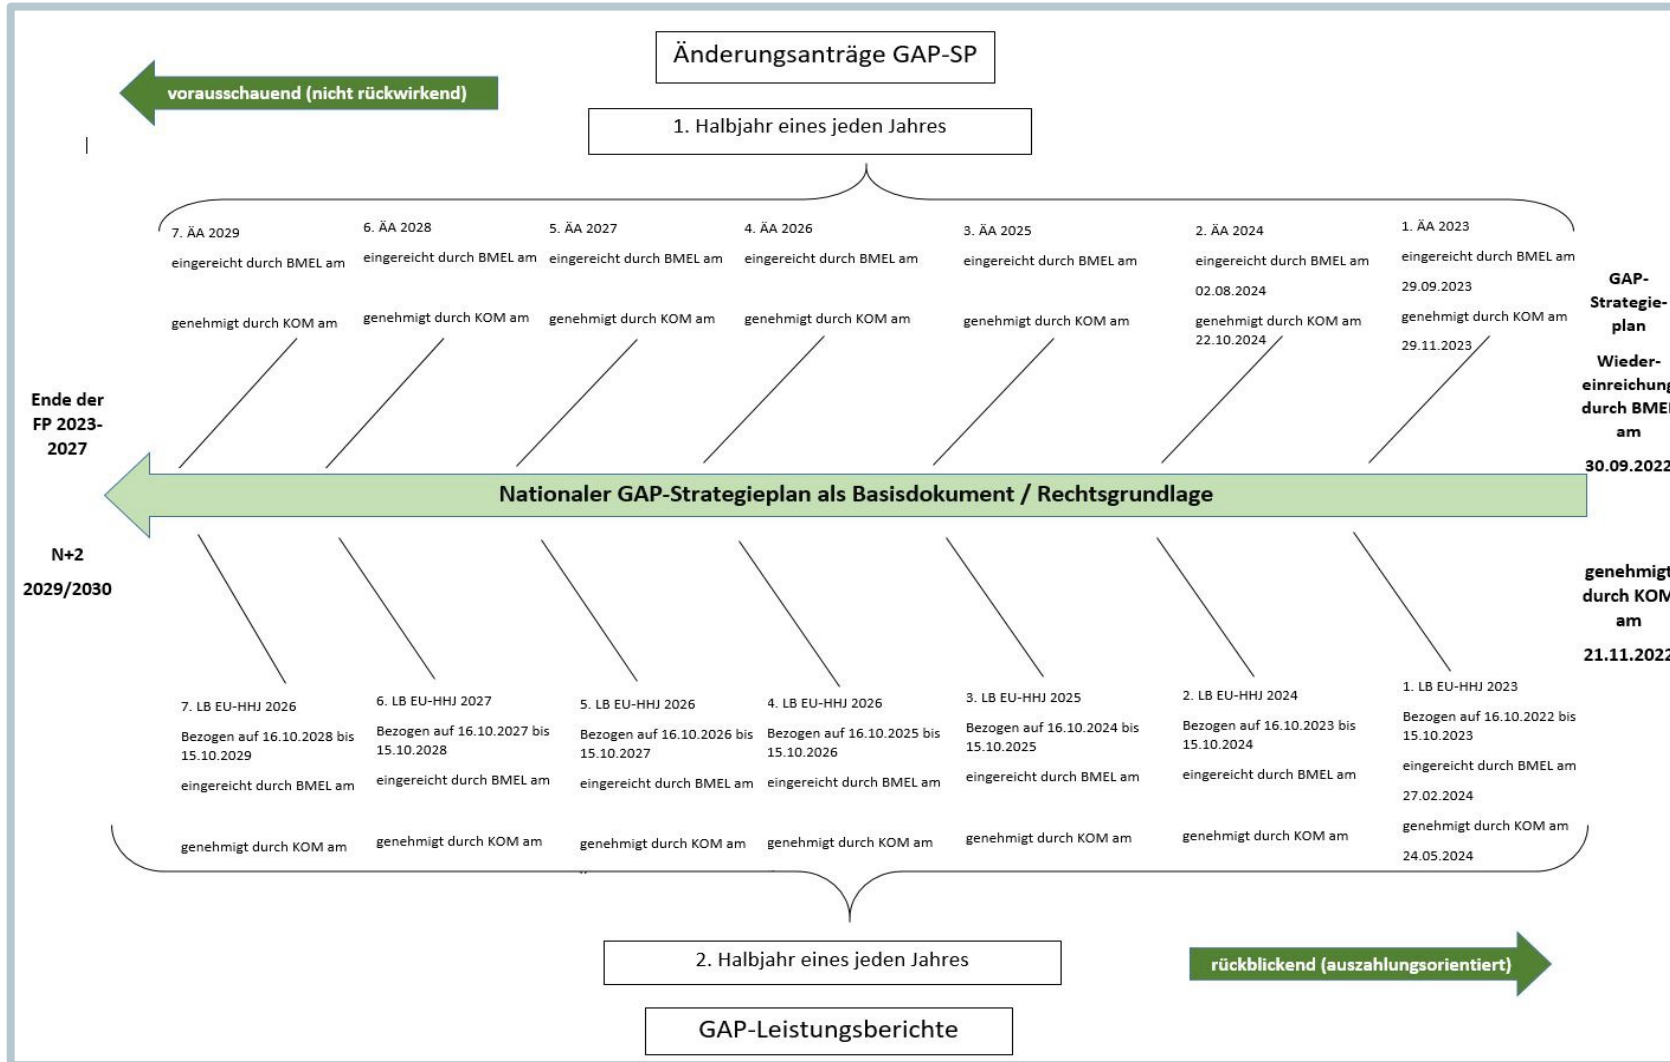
Änderungsanträge GAP-SP

vorausschauend (nicht rückwirkend)

1. Halbjahr eines jeden Jahres

7. ÄA 2029
eingereicht durch BMEL am
genehmigt durch KOM am

6. ÄA 2028
eingereicht durch BMEL am
genehmigt durch KOM am

5. ÄA 2027
eingereicht durch BMEL am
genehmigt durch KOM am

4. ÄA 2026
eingereicht durch BMEL am
genehmigt durch KOM am

3. ÄA 2025
eingereicht durch BMEL am
genehmigt durch KOM am

2. ÄA 2024
eingereicht durch BMEL am
02.08.2024
genehmigt durch KOM am
22.10.2024

1. ÄA 2023
eingereicht durch BMEL am
29.09.2023
genehmigt durch KOM am
29.11.2023

GAP-Strategieplan
Wiedereinreichung durch BME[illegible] am
30.09.202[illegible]

Ende der FP 2023-2027

Nationaler GAP-Strategieplan als Basisdokument / Rechtsgrundlage

N+2
2029/2030

genehmig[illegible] durch KO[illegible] am
21.11.202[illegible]

7. LB EU-HHJ 2026
Bezogen auf 16.10.2028 bis 15.10.2029
eingereicht durch BMEL am
genehmigt durch KOM am

6. LB EU-HHJ 2027
Bezogen auf 16.10.2027 bis 15.10.2028
eingereicht durch BMEL am
genehmigt durch KOM am

5. LB EU-HHJ 2026
Bezogen auf 16.10.2026 bis 15.10.2027
eingereicht durch BMEL am
genehmigt durch KOM am

4. LB EU-HHJ 2026
Bezogen auf 16.10.2025 bis 15.10.2026
eingereicht durch BMEL am
genehmigt durch KOM am

3. LB EU-HHJ 2025
Bezogen auf 16.10.2024 bis 15.10.2025
eingereicht durch BMEL am
genehmigt durch KOM am

2. LB EU-HHJ 2024
Bezogen auf 16.10.2023 bis 15.10.2024
eingereicht durch BMEL am
genehmigt durch KOM am

1. LB EU-HHJ 2023
Bezogen auf 16.10.2022 bis 15.10.2023
eingereicht durch BMEL am
27.02.2024
genehmigt durch KOM am
24.05.2024

2. Halbjahr eines jeden Jahres

rückblickend (auszahlungsorientiert)

GAP-Leistungsberichte